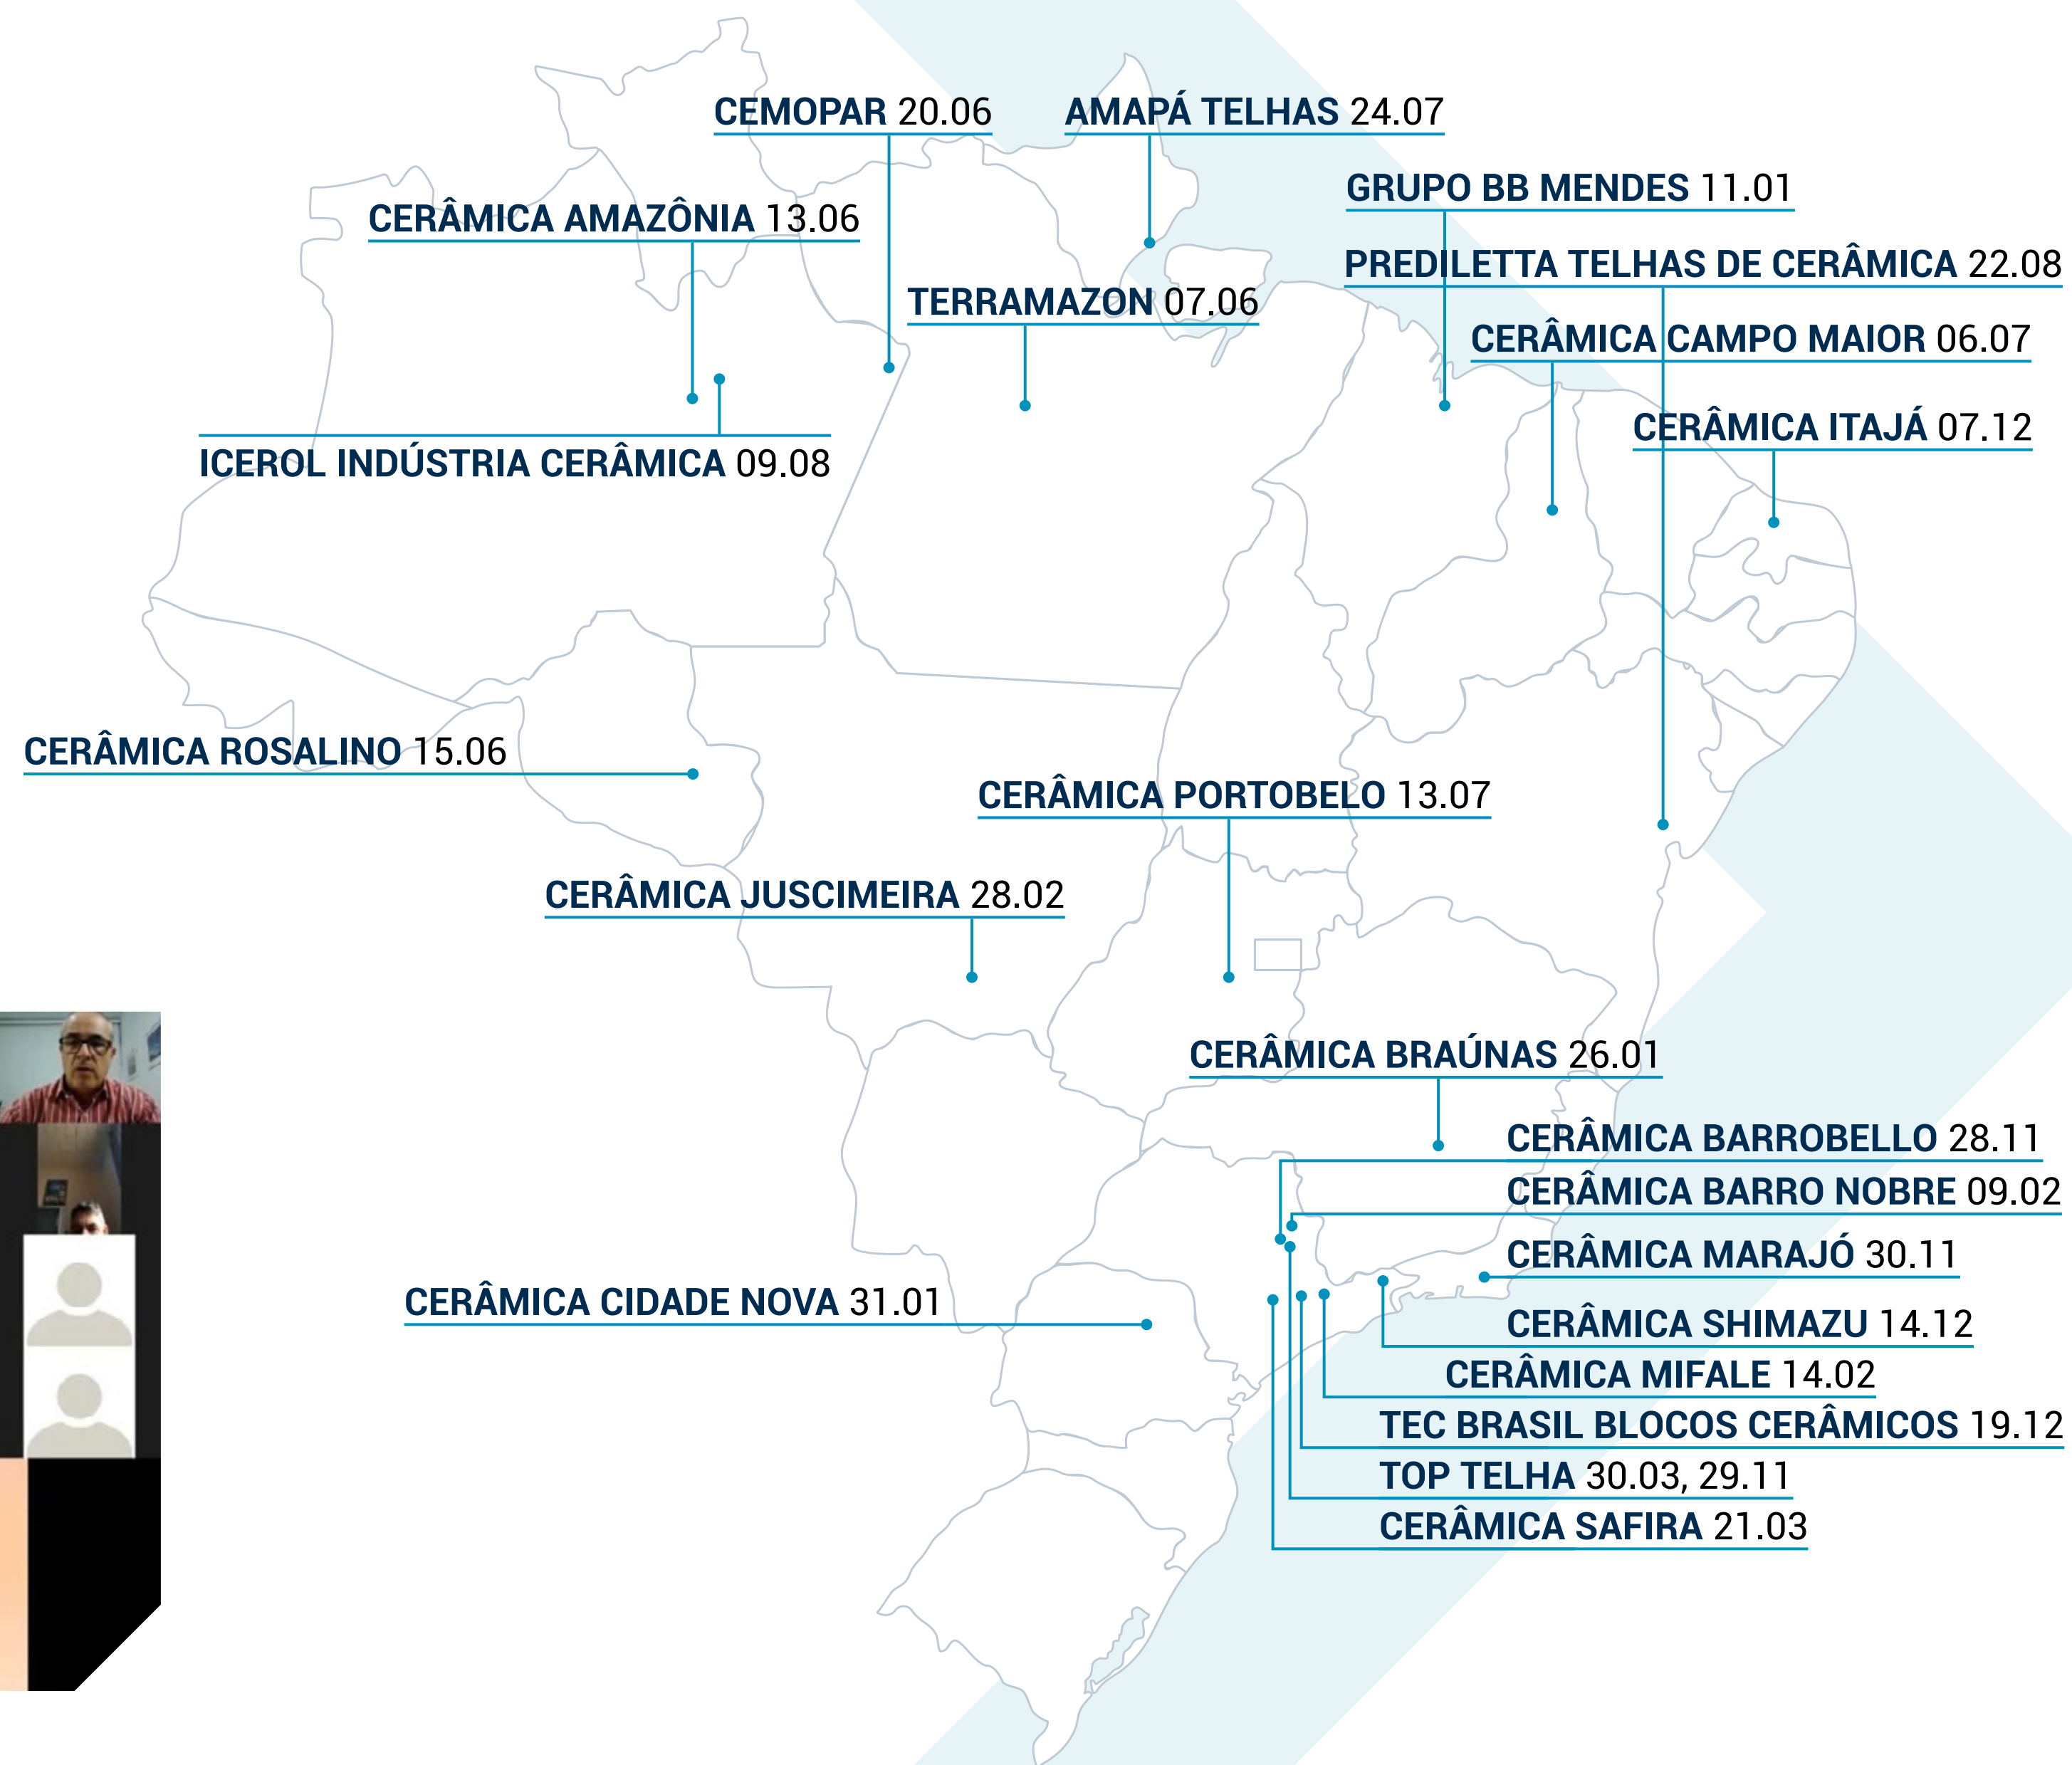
CEMOPAR 20.06
AMAPÁ TELHAS 24.07
GRUPO BB MENDES 11.01
CERÂMICA AMAZÔNIA 13.06
PREDILETTA TELHAS DE CERÂMICA 22.08
TERRAMAZON 07.06
CERÂMICA CAMPO MAIOR 06.07
CERÂMICA ITAJÁ 07.12
ICEROL INDÚSTRIA CERÂMICA 09.08
CERÂMICA ROSALINO 15.06
CERÂMICA PORTOBELO 13.07
CERÂMICA JUSCIMEIRA 28.02
CERÂMICA BRAÚNAS 26.01
CERÂMICA BARROBELLO 28.11
CERÂMICA BARRO NOBRE 09.02
CERÂMICA MARAJÓ 30.11
CERÂMICA CIDADE NOVA 31.01
CERÂMICA SHIMAZU 14.12
CERÂMICA MIFALE 14.02
TEC BRASIL BLOCOS CERÂMICOS 19.12
TOP TELHA 30.03, 29.11
CERÂMICA SAFIRA 21.03